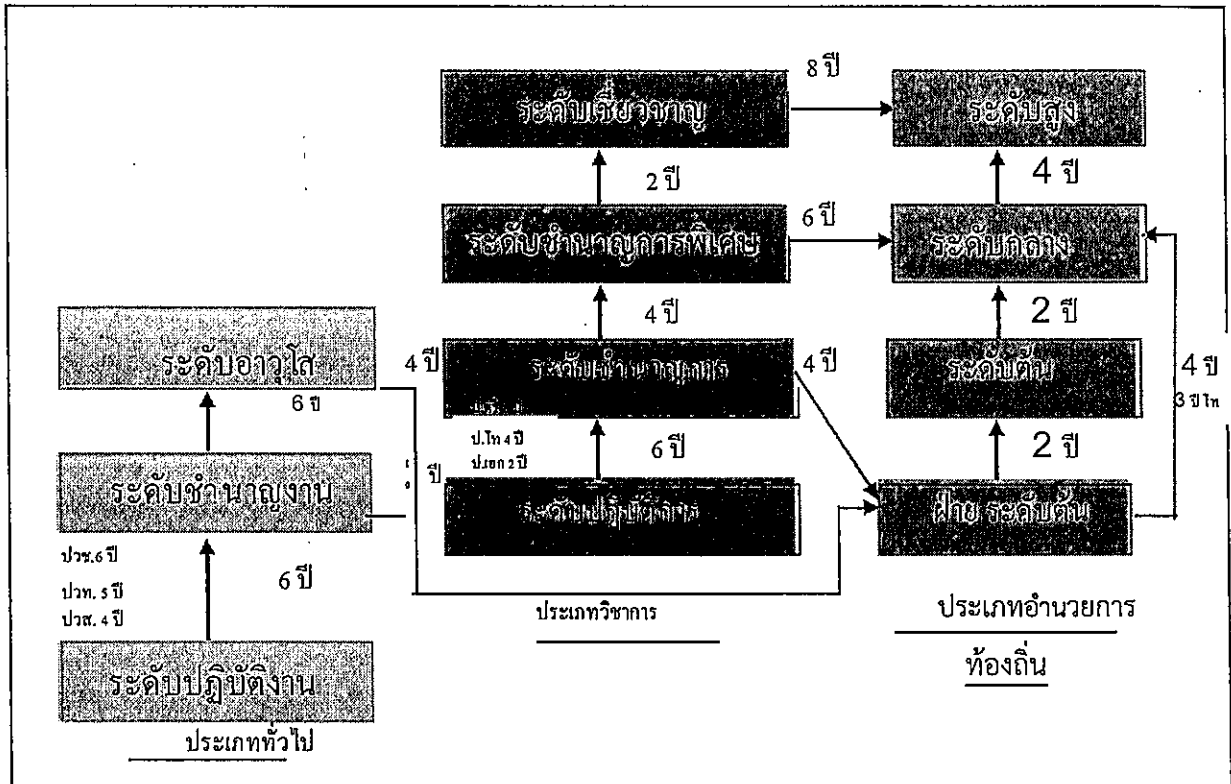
8 ปี

ระดับเชี่ยวชาญ

ระดับสูง

4 ปี

2 ปี

6 ปี

ระดับชำนาญการพิเศษ

ระดับกลาง

4 ปี

2 ปี

ระดับอาวุโส

4 ปี

ระดับชำนาญการ

4 ปี

ระดับต้น

4 ปี

3 ปี โท

6 ปี

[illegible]

ป.โท 4 ปี

ป.เอก 2 ปี

6 ปี

2 ปี

ระดับชำนาญงาน

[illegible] ปี

ระดับปฏิบัติการ

ฝ่าย ระดับต้น

ปวช.6 ปี

ปวท. 5 ปี

ปวส. 4 ปี

6 ปี

ประเภทวิชาการ

ประเภทอำนวยการท้องถิ่น

ระดับปฏิบัติงาน

ประเภททั่วไป